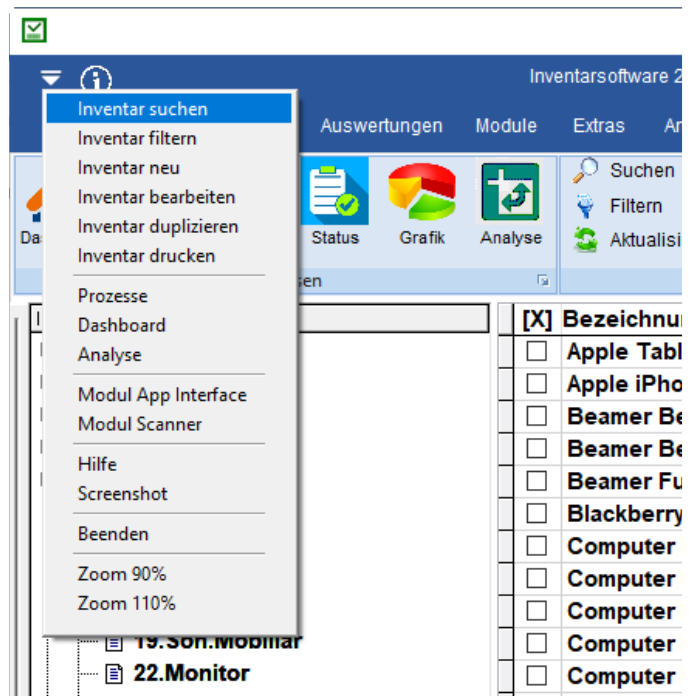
Inventarsoftware 2

Inventar suchen
Inventar filtern
Inventar neu
Inventar bearbeiten
Inventar duplizieren
Inventar drucken
Prozesse
Dashboard
Analyse
Modul App Interface
Modul Scanner
Hilfe
Screenshot
Beenden
Zoom 90%
Zoom 110%

Auswertungen Module Extras An

Da Status Grafik Analyse
sen

Suchen
Filtern
Aktualisi

19.Son.Mobiliar
22.Monitor

| [X] | Bezeichnu |
|---|---|
| ☐ | Apple Tabl |
| ☐ | Apple iPho |
| ☐ | Beamer Be |
| ☐ | Beamer Be |
| ☐ | Beamer Fu |
| ☐ | Blackberry |
| ☐ | Computer |
| ☐ | Computer |
| ☐ | Computer |
| ☐ | Computer |
| ☐ | Computer |